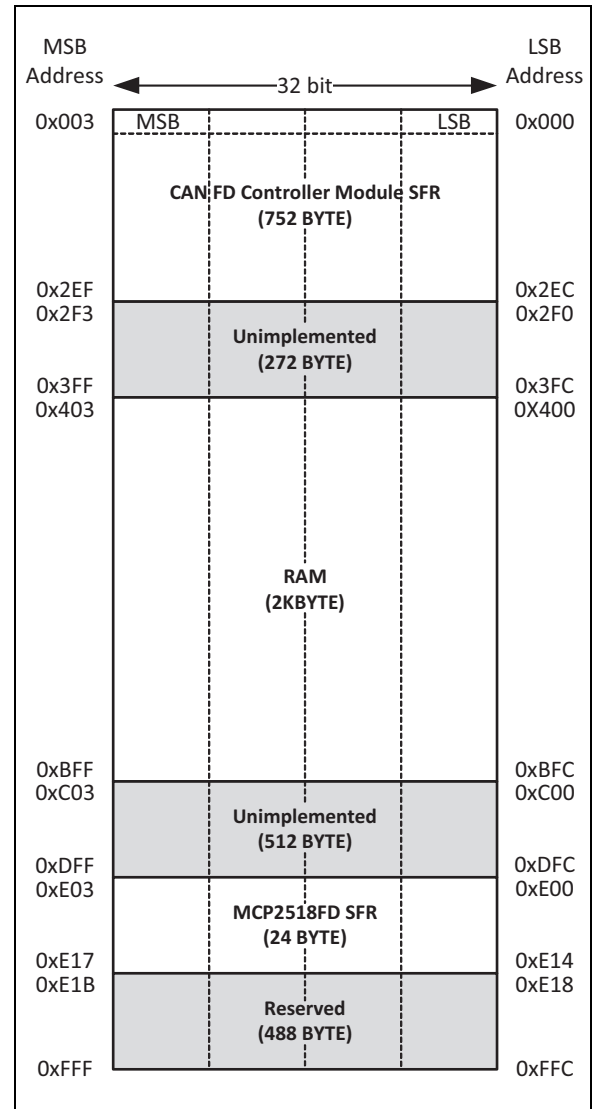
MSB Address

32 bit

LSB Address

0x003 MSB LSB 0x000

CAN FD Controller Module SFR
(752 BYTE)

0x2EF 0x2EC
0x2F3 0x2F0

Unimplemented
(272 BYTE)

0x3FF 0x3FC
0x403 0X400

RAM
(2KBYTE)

0xBFF 0xBFC
0xC03 0xC00

Unimplemented
(512 BYTE)

0xDFF 0xDFC
0xE03 0xE00

MCP2518FD SFR
(24 BYTE)

0xE17 0xE14
0xE1B 0xE18

Reserved
(488 BYTE)

0xFFF 0xFFC